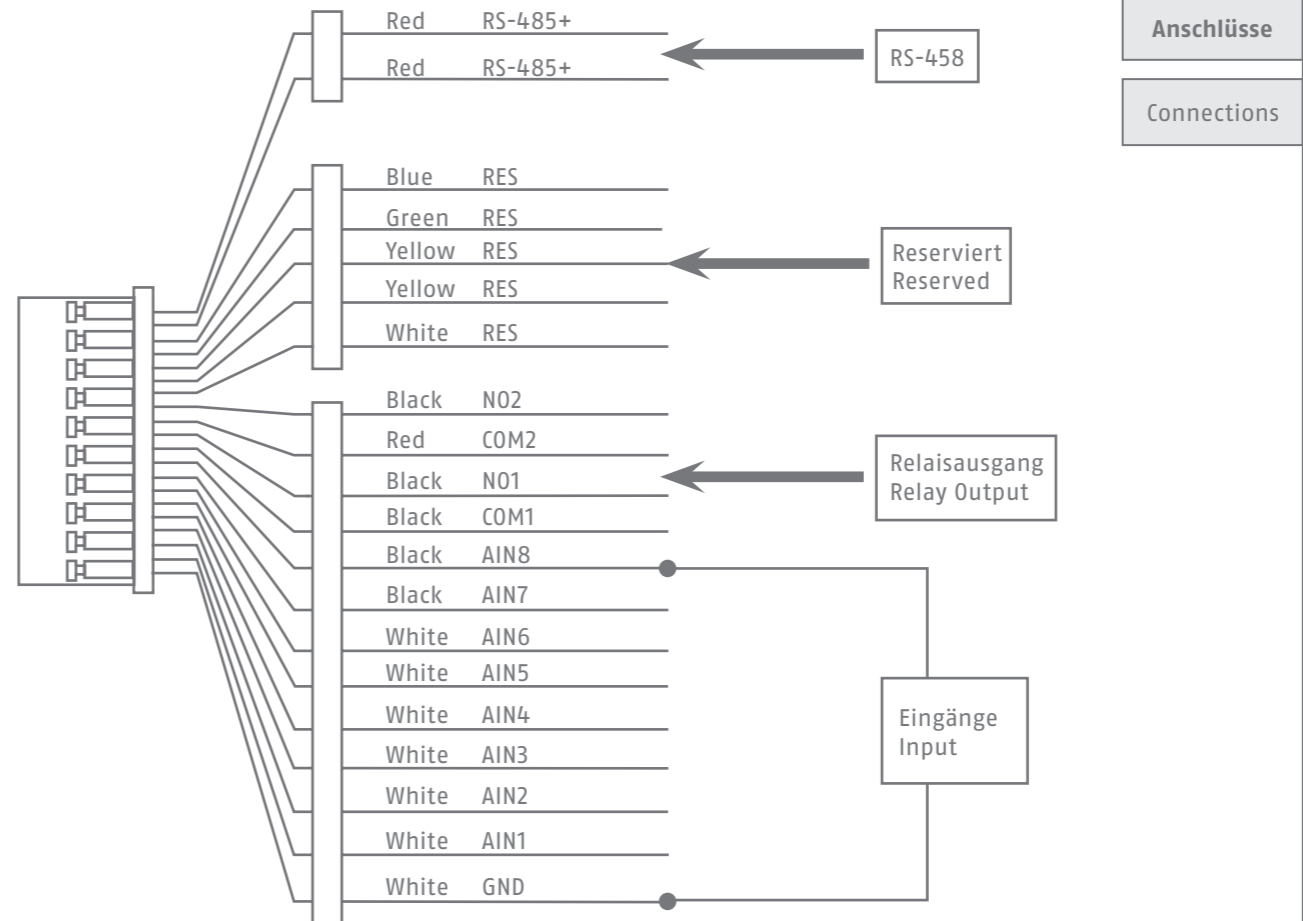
Anschlüsse

Connections

Red RS-485+
Red RS-485+

RS-458

Blue RES
Green RES
Yellow RES
Yellow RES
White RES

Reserviert
Reserved

Black NO2
Red COM2
Black NO1
Black COM1

Relaisausgang
Relay Output

Black AIN8
Black AIN7
White AIN6
White AIN5
White AIN4
White AIN3
White AIN2
White AIN1
White GND

Eingänge
Input